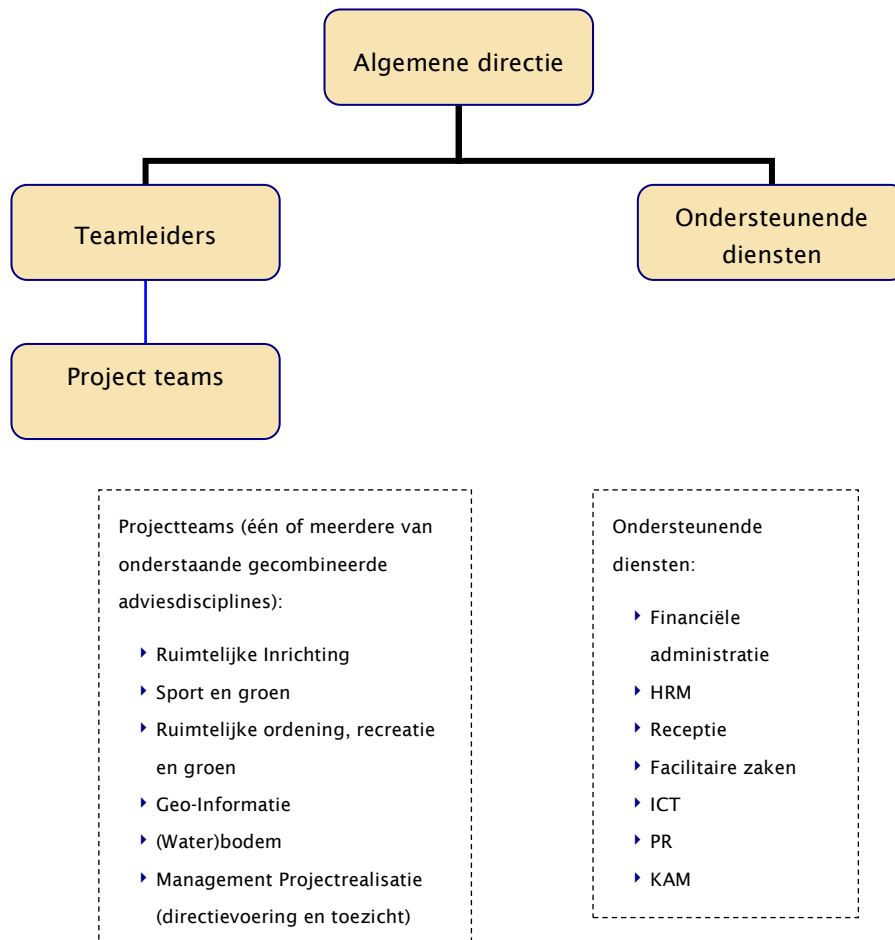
Algemene directie

Teamleiders

Ondersteunende diensten

Project teams

Projectteams (één of meerdere van onderstaande gecombineerde adviesdisciplines):

- Ruimtelijke Inrichting
- Sport en groen
- Ruimtelijke ordening, recreatie en groen
- Geo-Informatie
- (Water)bodem
- Management Projectrealisatie (directievoering en toezicht)

Ondersteunende diensten:

- Financiële administratie
- HRM
- Receptie
- Facilitaire zaken
- ICT
- PR
- KAM